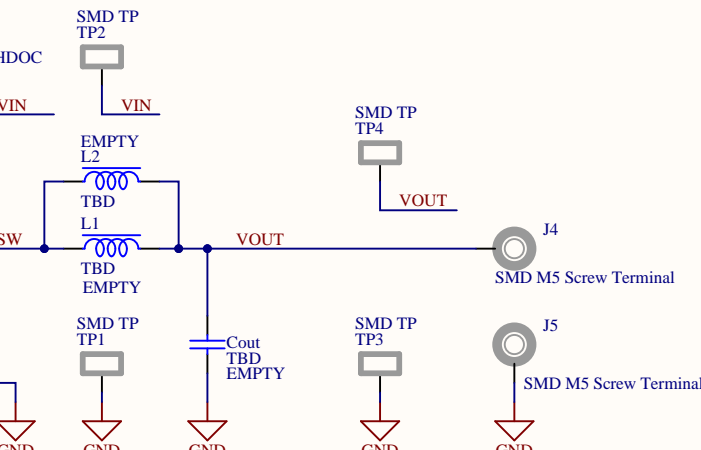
HDOC

SMD TP
TP2

VIN

VIN

SMD TP
TP4

VOUT

EMPTY
L2

TBD

SW

L1

TBD
EMPTY

VOUT

J4

SMD M5 Screw Terminal

SMD TP
TP1

Cout
TBD
EMPTY

SMD TP
TP3

J5

SMD M5 Screw Terminal

GND

GND

GND

GND

GND